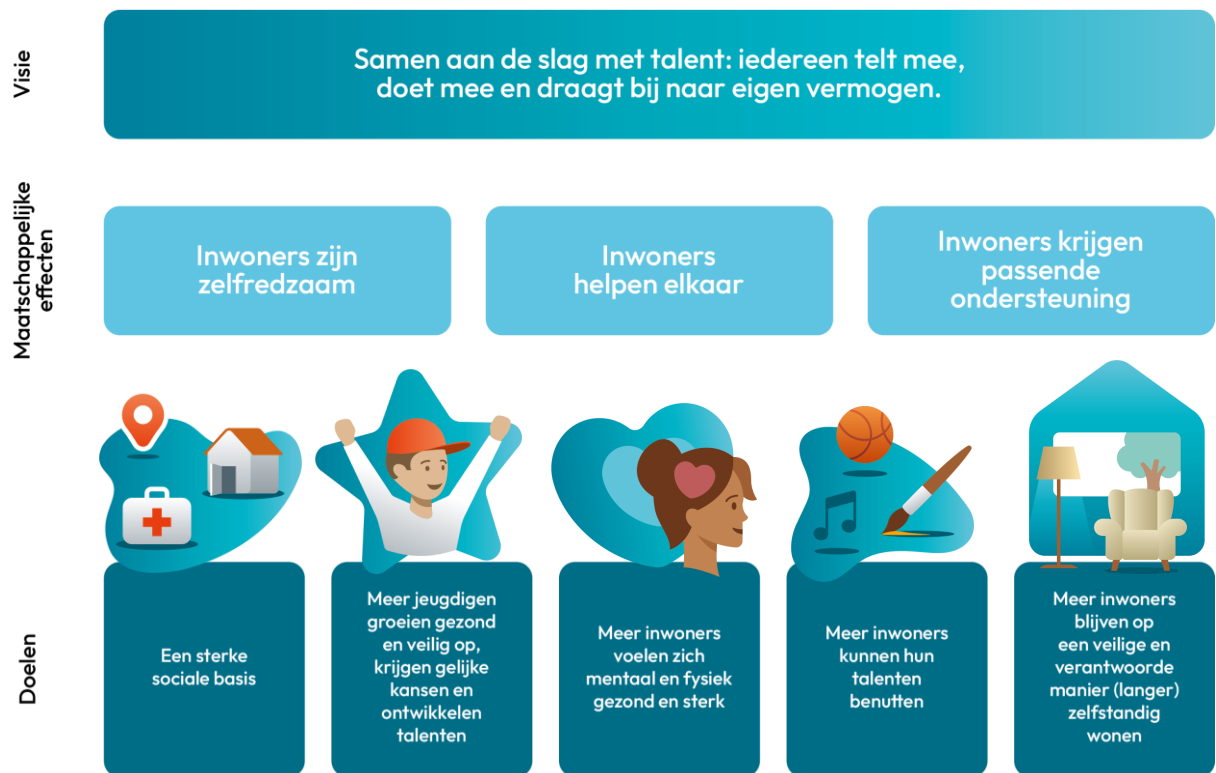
Visie

Samen aan de slag met talent: iedereen telt mee, doet mee en draagt bij naar eigen vermogen.

Maatschappelijke effecten

Inwoners zijn zelfredzaam

Inwoners helpen elkaar

Inwoners krijgen passende ondersteuning

Doelen

Een sterke sociale basis

Meer jeugdigen groeien gezond en veilig op, krijgen gelijke kansen en ontwikkelen talenten

Meer inwoners voelen zich mentaal en fysiek gezond en sterk

Meer inwoners kunnen hun talenten benutten

Meer inwoners blijven op een veilige en verantwoorde manier (langer) zelfstandig wonen